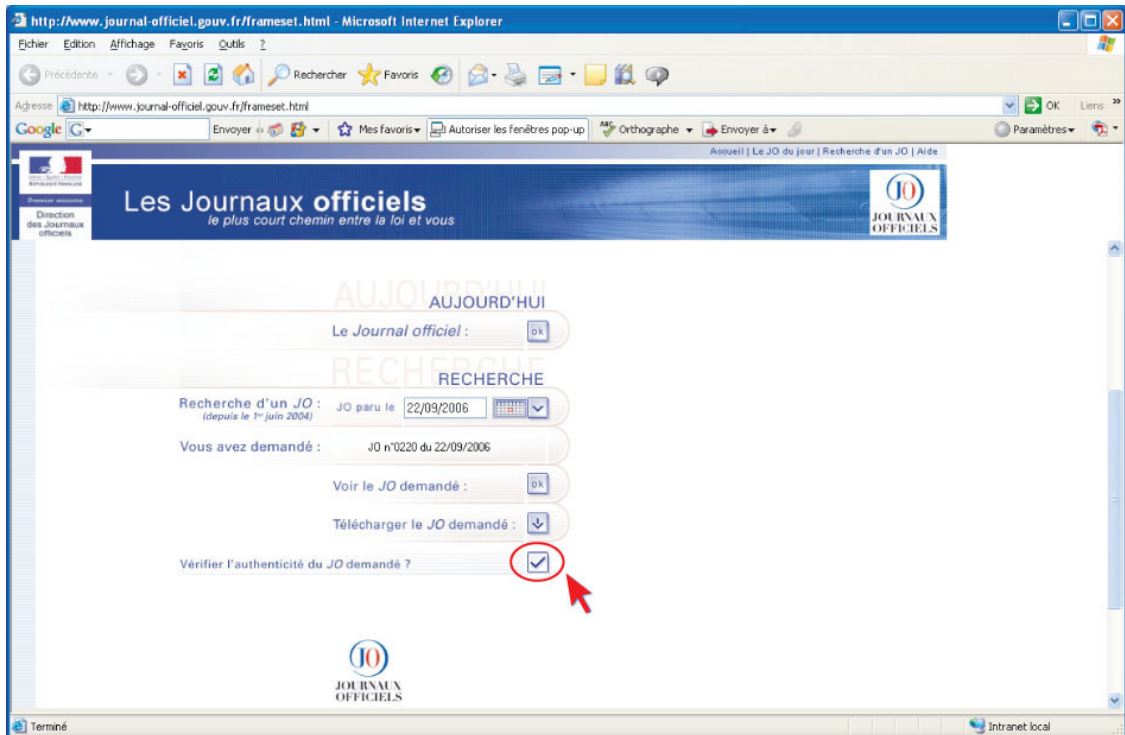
http://www.journal-officiel.gouv.fr/frameset.html - Microsoft Internet Explorer

Fichier Edition Affichage Favoris Outils ?

Précédente Rechercher Favoris

Adresse http://www.journal-officiel.gouv.fr/frameset.html OK Liens »

Google G Envoyer Mes favoris Autoriser les fenêtres pop-up Orthographe Envoyer à Paramètres

Accueil | Le JO du jour | Recherche d'un JO | Aide

Premier ministre
Direction des Journaux officiels

Les Journaux officiels
le plus court chemin entre la loi et vous

JO JOURNAUX OFFICIELS

AUJOURD'HUI
AUJOURD'HUI
Le Journal officiel : ok

RECHERCHE
RECHERCHE
Recherche d'un JO : (depuis le 1er juin 2004) JO paru le 22/09/2006

Vous avez demandé : JO n°0220 du 22/09/2006

Voir le JO demandé : ok

Télécharger le JO demandé :

Vérifier l'authenticité du JO demandé ?

JO JOURNAUX OFFICIELS

Terminé Intranet local